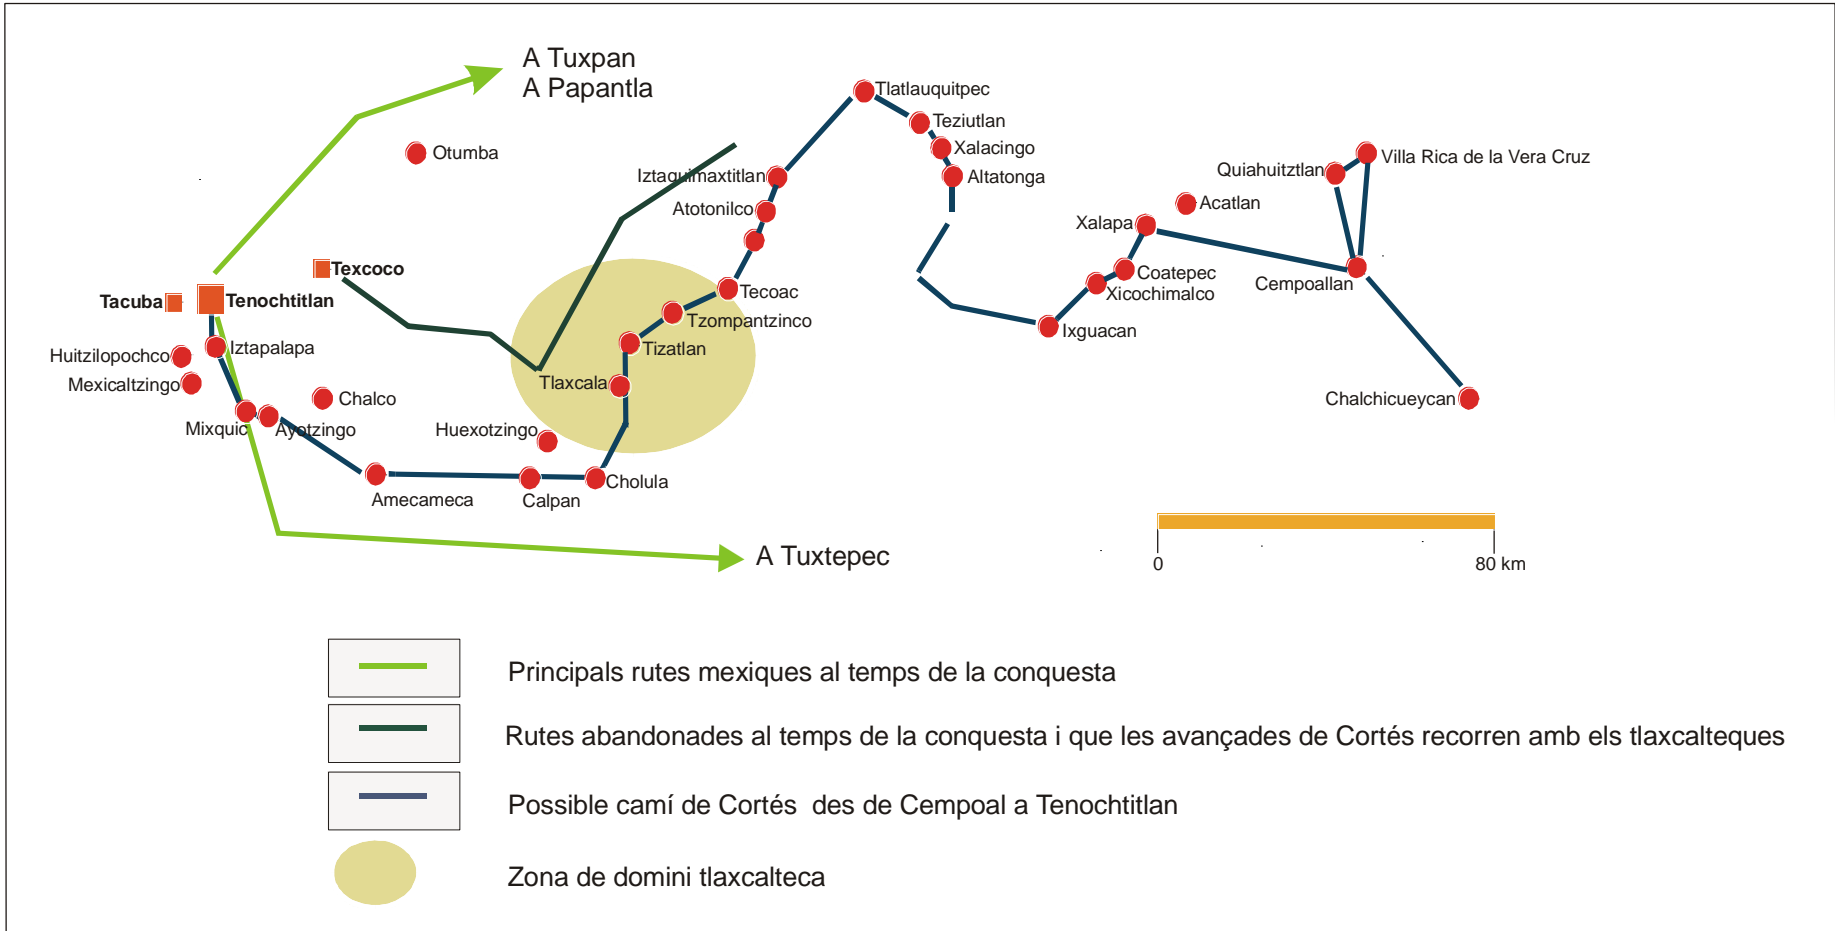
A Tuxpan
A Papantla

Otumba

Tlatlauquitpec
Teziutlan
Xalacingo
Altatonga

Iztaquimaxtitlan
Atotonilco

Quiahuitztlan
Villa Rica de la Vera Cruz
Acatlan
Xalapa

Texcoco
Tacuba
Tenochtitlan

Tecoac
Tzompantzinco
Tizatlan
Tlaxcala

Coatepec
Xicochimalco
Cempoallan
Ixguacan

Huitzilopochco
Iztapalapa
Mexicaltzingo
Chalco
Mixquic
Ayotzingo
Huexotzingo

Chalchicueycan

Amecameca
Calpan
Cholula

A Tuxtepec

0
80 km

Principals rutes mexiques al temps de la conquesta

Rutes abandonades al temps de la conquesta i que les avançades de Cortés recorren amb els tlaxcalteques

Possible camí de Cortés des de Cempoal a Tenochtitlan

Zona de domini tlaxcalteca